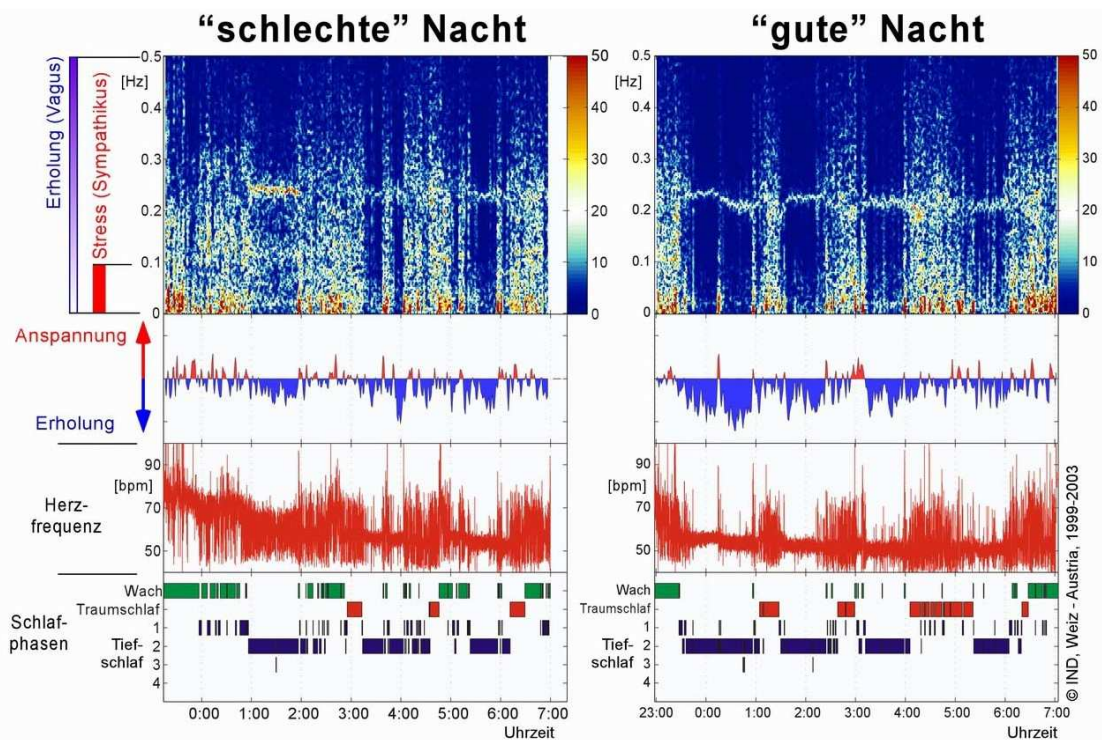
"schlechte" Nacht

"gute" Nacht

Erholung (Vagus)

Stress (Sympathikus)

0.5
[Hz]
0.4
0.3
0.2
0.1
0

50
40
30
20
10
0

0.5
[Hz]
0.4
0.3
0.2
0.1
0

50
40
30
20
10
0

Anspannung

Erholung

Herzfrequenz

90
[bpm]
70
50

90
[bpm]
70
50

Schlafphasen

Wach
Traumschlaf
1
Tiefschlaf 2
3
4

Wach
Traumschlaf
1
Tiefschlaf 2
3
4

0:00 1:00 2:00 3:00 4:00 5:00 6:00 7:00
Uhrzeit

23:00 0:00 1:00 2:00 3:00 4:00 5:00 6:00 7:00
Uhrzeit

© IND, Weiz - Austria, 1999-2003